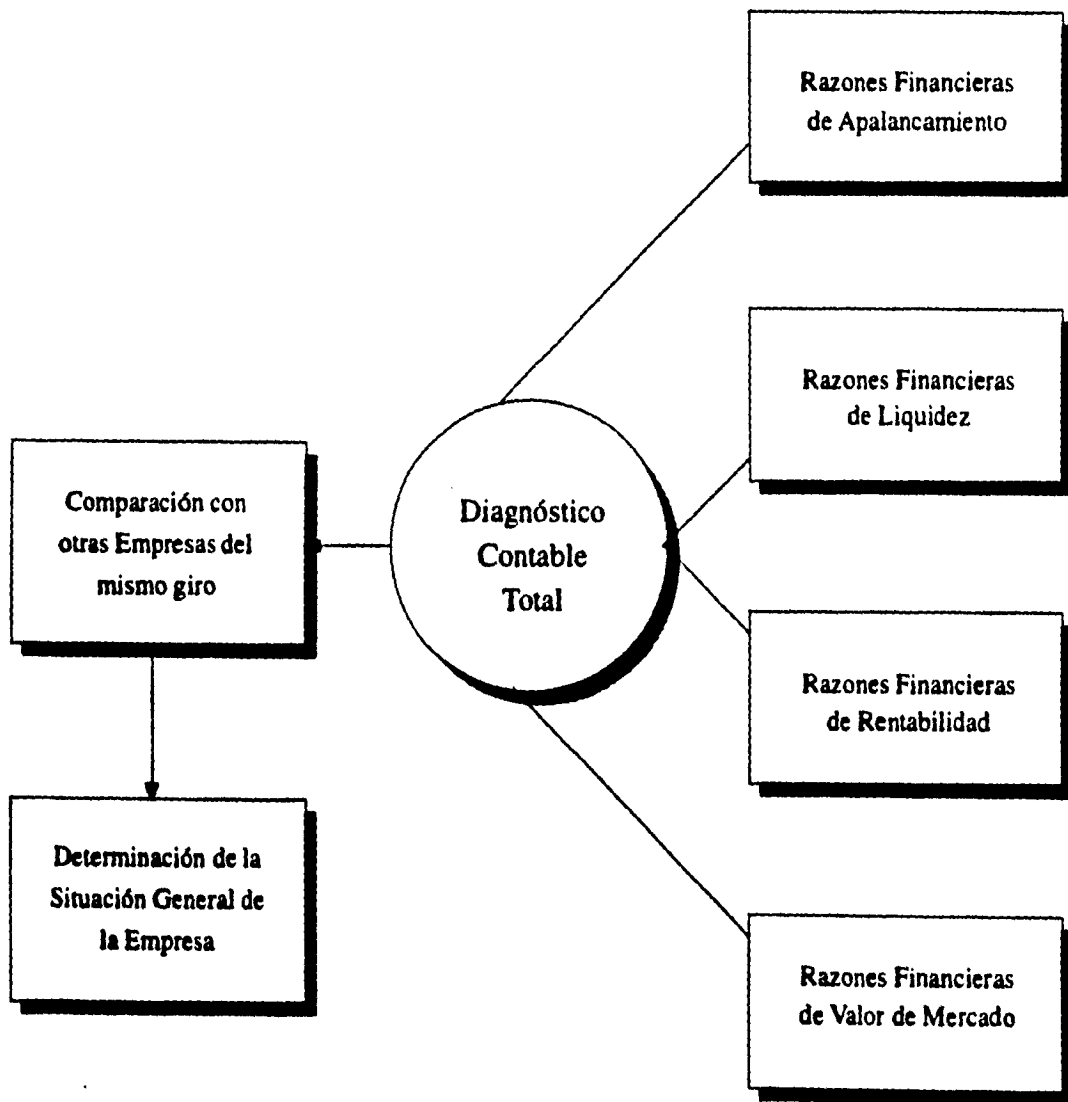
Razones Financieras de Apalancamiento

Razones Financieras de Liquidez

Comparación con otras Empresas del mismo giro

Diagnóstico Contable Total

Razones Financieras de Rentabilidad

Determinación de la Situación General de la Empresa

Razones Financieras de Valor de Mercado